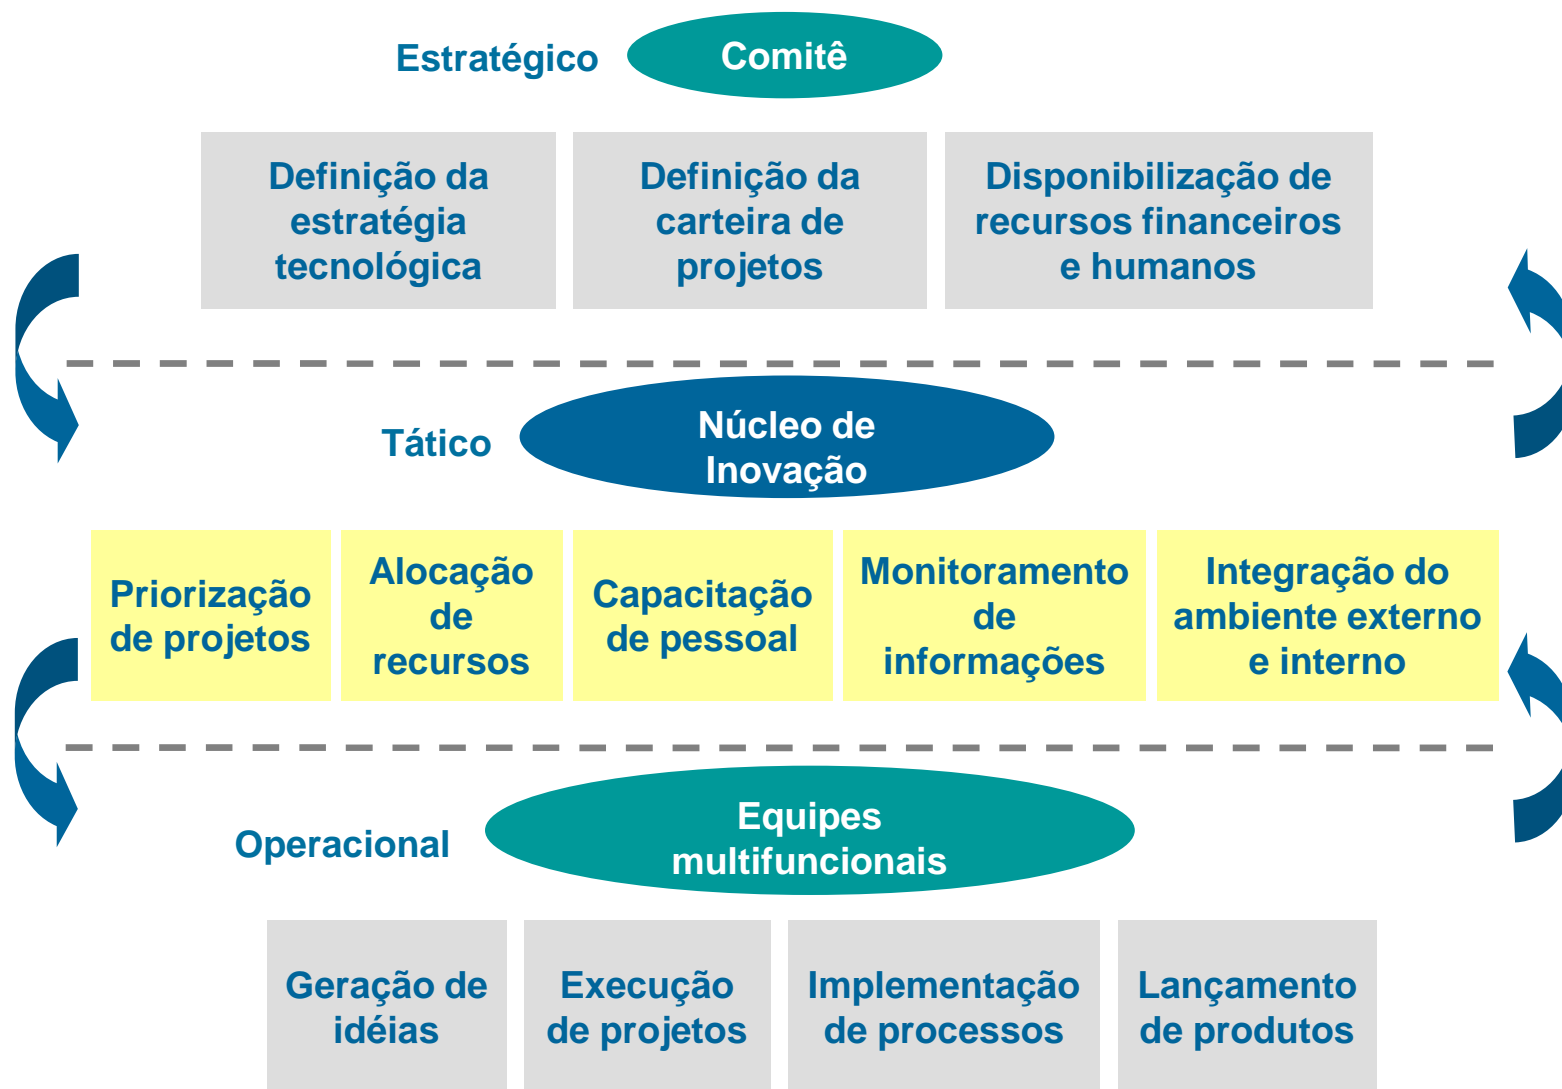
Estratégico

Comitê

Definição da estratégia tecnológica

Definição da carteira de projetos

Disponibilização de recursos financeiros e humanos

Tático

Núcleo de Inovação

Priorização de projetos

Alocação de recursos

Capacitação de pessoal

Monitoramento de informações

Integração do ambiente externo e interno

Operacional

Equipes multifuncionais

Geração de idéias

Execução de projetos

Implementação de processos

Lançamento de produtos